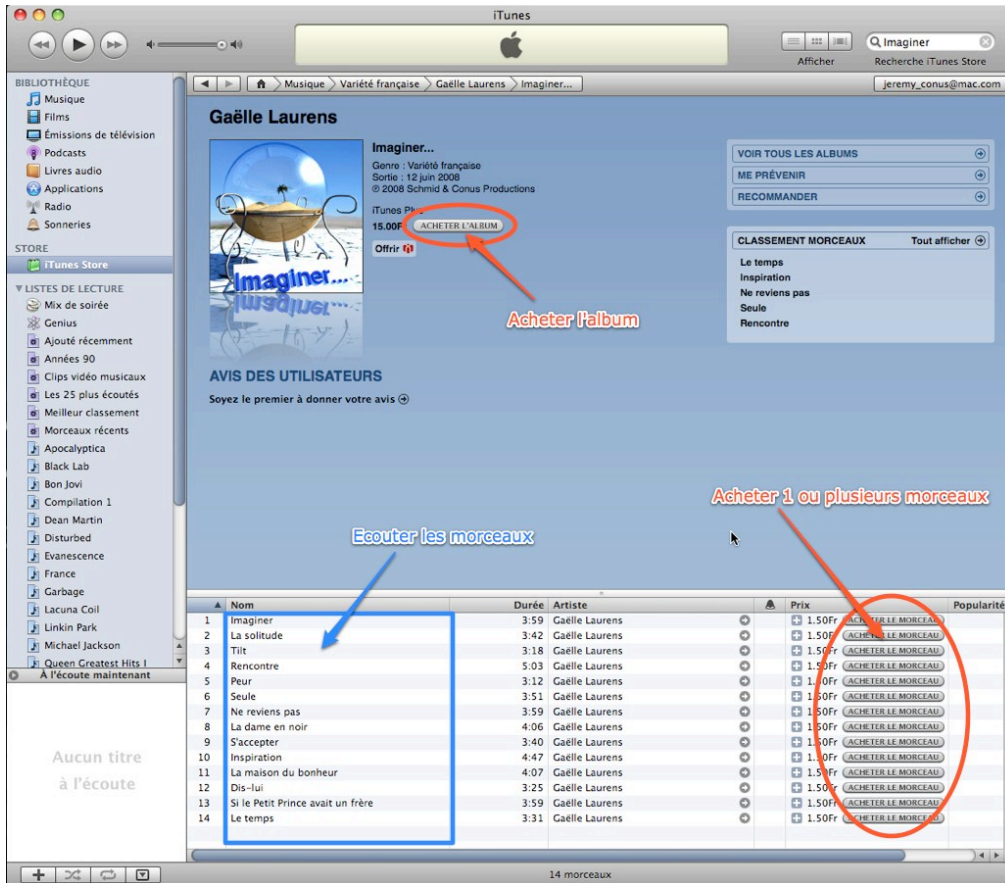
iTunes

Imaginer

Afficher Recherche iTunes Store

BIBLIOTHÈQUE
Musique
Films
Émissions de télévision
Podcasts
Livres audio
Applications
Radio
Sonneries

STORE
iTunes Store

LISTES DE LECTURE
Mix de soirée
Genius
Ajouté récemment
Années 90
Clips vidéo musicaux
Les 25 plus écoutés
Meilleur classement
Morceaux récents
Apocalyptica
Black Lab
Bon Jovi
Compilation 1
Dean Martin
Disturbed
Evanescence
France
Garbage
Lacuna Coil
Linkin Park
Michael Jackson
Queen Greatest Hits I

À l'écoute maintenant

Aucun titre à l'écoute

Musique > Variété française > Gaëlle Laurens > Imaginer...

jeremy_conus@mac.com

Gaëlle Laurens

Imaginer...
Genre : Variété française
Sortie : 12 juin 2008
© 2008 Schmid & Conus Productions
iTunes Plus
15.00Fr ACHETER L'ALBUM
Offrir

Imaginer...

Acheter l'album

VOIR TOUS LES ALBUMS
ME PRÉVENIR
RECOMMANDER

CLASSEMENT MORCEAUX Tout afficher
Le temps
Inspiration
Ne reviens pas
Seule
Rencontre

AVIS DES UTILISATEURS
Soyez le premier à donner votre avis

Acheter 1 ou plusieurs morceaux

Ecouter les morceaux

| | Nom | Durée | Artiste | Prix | Popularité |
|---|---|---|---|---|---|
| 1 | Imaginer | 3:59 | Gaëlle Laurens | 1.50Fr ACHETER LE MORCEAU | |
| 2 | La solitude | 3:42 | Gaëlle Laurens | 1.50Fr ACHETER LE MORCEAU | |
| 3 | Tilt | 3:18 | Gaëlle Laurens | 1.50Fr ACHETER LE MORCEAU | |
| 4 | Rencontre | 5:03 | Gaëlle Laurens | 1.50Fr ACHETER LE MORCEAU | |
| 5 | Peur | 3:12 | Gaëlle Laurens | 1.50Fr ACHETER LE MORCEAU | |
| 6 | Seule | 3:51 | Gaëlle Laurens | 1.50Fr ACHETER LE MORCEAU | |
| 7 | Ne reviens pas | 3:59 | Gaëlle Laurens | 1.50Fr ACHETER LE MORCEAU | |
| 8 | La dame en noir | 4:06 | Gaëlle Laurens | 1.50Fr ACHETER LE MORCEAU | |
| 9 | S'accepter | 3:40 | Gaëlle Laurens | 1.50Fr ACHETER LE MORCEAU | |
| 10 | Inspiration | 4:47 | Gaëlle Laurens | 1.50Fr ACHETER LE MORCEAU | |
| 11 | La maison du bonheur | 4:07 | Gaëlle Laurens | 1.50Fr ACHETER LE MORCEAU | |
| 12 | Dis-lui | 3:25 | Gaëlle Laurens | 1.50Fr ACHETER LE MORCEAU | |
| 13 | Si le Petit Prince avait un frère | 3:59 | Gaëlle Laurens | 1.50Fr ACHETER LE MORCEAU | |
| 14 | Le temps | 3:31 | Gaëlle Laurens | 1.50Fr ACHETER LE MORCEAU | |

14 morceaux